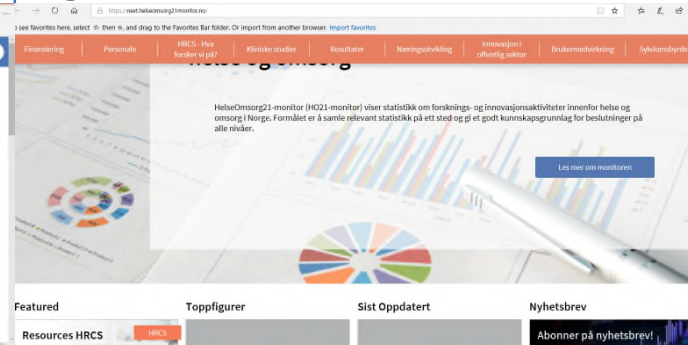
https://nest.helseomsorg21monitor.no/

o see favorites here, select ☆ then ≡, and drag to the Favorites Bar folder. Or import from another browser. Import favorites

Finansiering | Personale | HRCS - Hva forsker vi på? | Kliniske studier | Resultater | Næringsutvikling | Innovasjon i offentlig sektor | Brukermedvirkning | Sykdomsbyrde

helse og omsorg

HelseOmsorg21-monitor (HO21-monitor) viser statistikk om forsknings- og innovasjonsaktiviteter innenfor helse og omsorg i Norge. Formålet er å samle relevant statistikk på ett sted og gi et godt kunnskapsgrunnlag for beslutninger på alle nivåer.

Les mer om monitoren

Featured

Resources HRCS

HRCS

Toppfigurer

Sist Oppdatert

Nyhetsbrev

Abonner på nyhetsbrev!